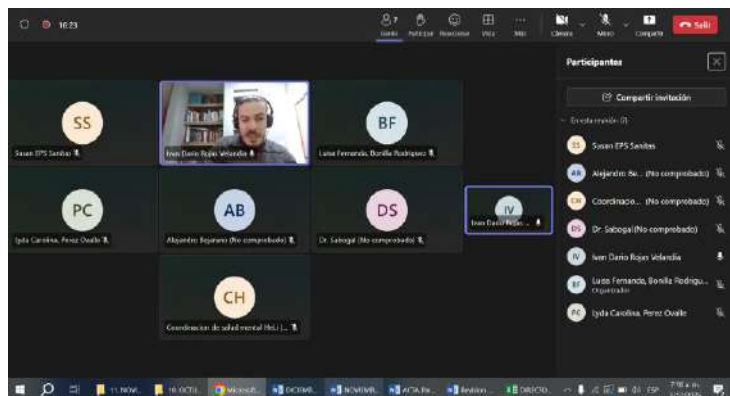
16:23

7
Gente Participar Reacciones Vista Más Cámara Micro Compartir Salir

Participantes

Compartir invitación

En esta reunión (7)

SS Susan EPS Sanitas
AB Alejandro Be... (No comprobado)
CH Coordinacio... (No comprobado)
DS Dr. Sabogal (No comprobado)
IV Ivan Dario Rojas Velandia
BF Luisa Fernanda, Bonilla Rodrigu...
Organizador
PC Lyda Carolina, Perez Ovalle

SS
Susan EPS Sanitas

Ivan Dario Rojas Velandia

BF
Luisa Fernanda, Bonilla Rodriguez

PC
Lyda Carolina, Perez Ovalle

AB
Alejandro Bejarano (No comprobado)

DS
Dr. Sabogal (No comprobado)

IV
Ivan Dario Rojas...

CH
Coordinacion de salud mental HeLi (...

11 NOV... 16 OCTU... Microsoft... DICIEMB... NOVIEMB... ACTA Re... Revision... DIRECTO... ESP